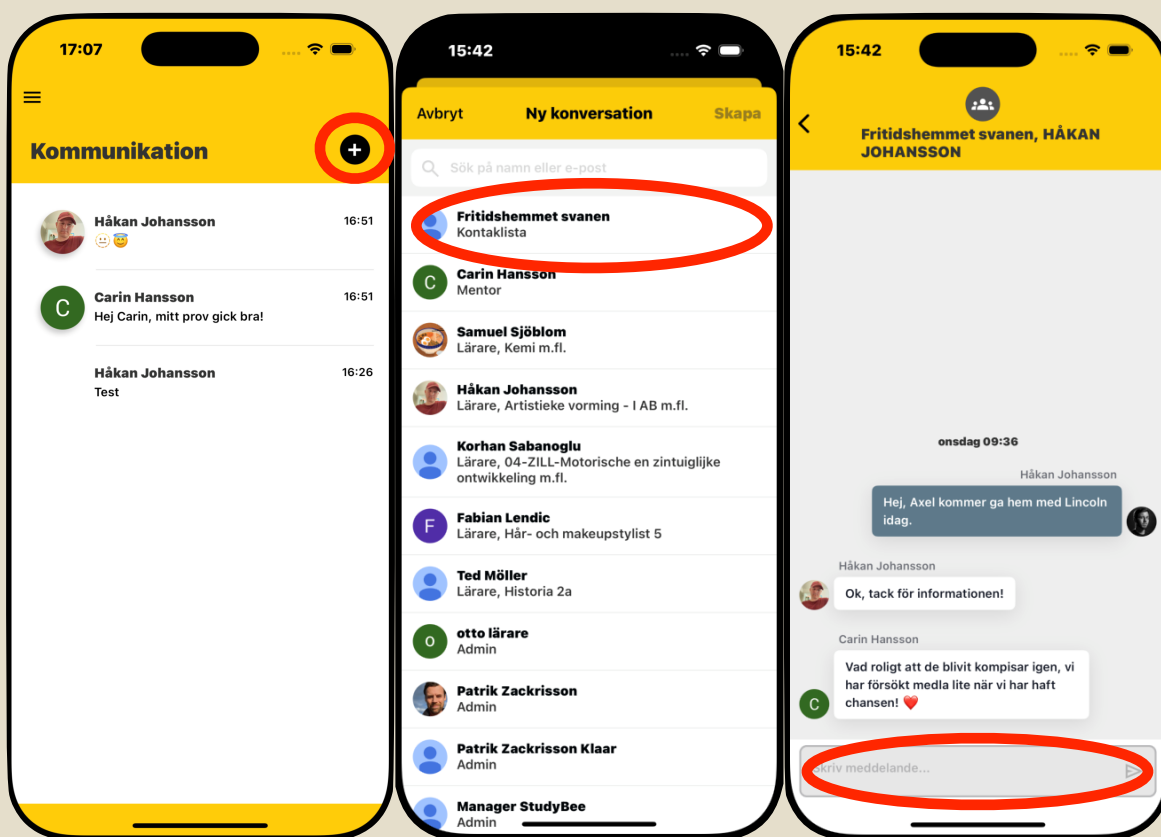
17:07

Kommunikation

+

Håkan Johansson 16:51
😐😇

C
Carin Hansson 16:51
Hej Carin, mitt prov gick bra!

Håkan Johansson 16:26
Test

15:42

Avbryt Ny konversation Skapa

Sök på namn eller e-post

Fritidshemmet svanen
Kontaklista

C
Carin Hansson
Mentor

Samuel Sjöblom
Lärare, Kemi m.fl.

Håkan Johansson
Lärare, Artistieke vorming - I AB m.fl.

Korhan Sabanoglu
Lärare, 04-ZILL-Motorische en zintuiglijke ontwikkeling m.fl.

F
Fabian Lendic
Lärare, Hår- och makeupstylist 5

Ted Möller
Lärare, Historia 2a

o
otto lärare
Admin

Patrik Zackrisson
Admin

Patrik Zackrisson Klaar
Admin

Manager StudyBee
Admin

15:42

Fritidshemmet svanen, HÅKAN JOHANSSON

onsdag 09:36

Håkan Johansson
Hej, Axel kommer ga hem med Lincoln idag.

Håkan Johansson
Ok, tack för informationen!

Carin Hansson
Vad roligt att de blivit kompisar igen, vi har försökt medla lite när vi har haft chansen! ❤️

C

Skriv meddelande...